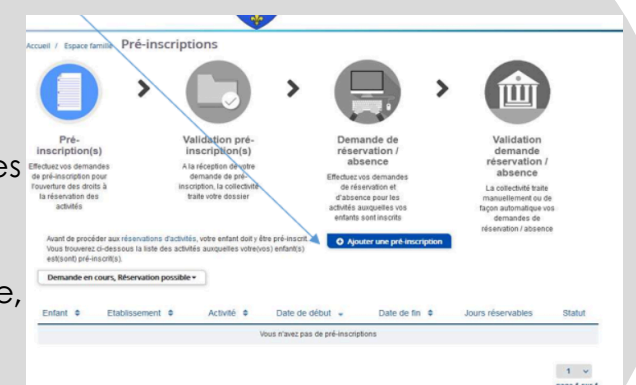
Accueil / Espace famille Pré-inscriptions

Pré-inscription(s)
Effectuez vos demandes de pré-inscription pour l'ouverture des droits à la réservation des activités

Validation pré-inscription(s)
A la réception de votre demande de pré-inscription, la collectivité traite votre dossier

Demande de réservation / absence
Effectuez vos demandes de réservation et d'absence pour les activités auxquelles vos enfants sont inscrits

Validation demande réservation / absence
La collectivité traite manuellement ou de façon automatique vos demandes de réservation / absence

Avant de procéder aux réservations d'activités, votre enfant doit y être pré-inscrit. Vous trouverez ci-dessous la liste des activités auxquelles votre(vos) enfant(s) est(sont) pré-inscrit(s).

Ajouter une pré-inscription

Demande en cours, Réservation possible

| Enfant | Etablissement | Activité | Date de début | Date de fin | Jours réservables | Statut |
|---|---|---|---|---|---|---|
| Vous n'avez pas de pré-inscriptions | | | | | | |

1

es

e,

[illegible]